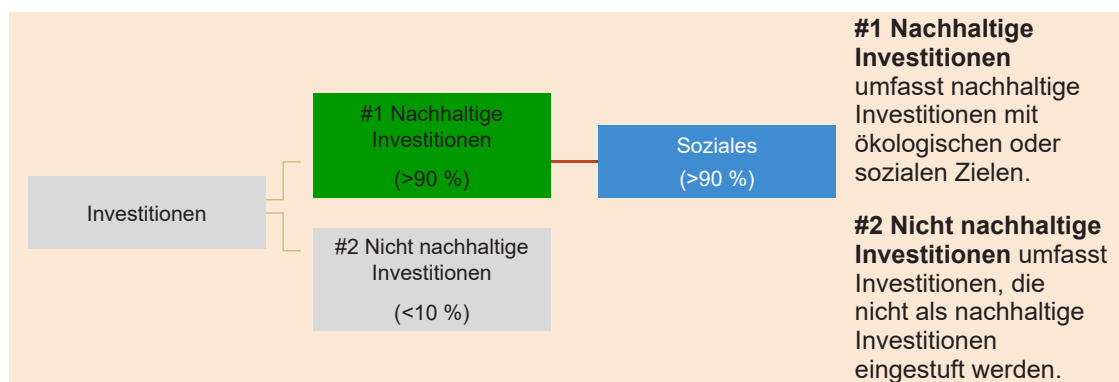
Investitionen

#1 Nachhaltige Investitionen

(>90 %)

Soziales

(>90 %)

#2 Nicht nachhaltige Investitionen

(<10 %)

**#1 Nachhaltige Investitionen** umfasst nachhaltige Investitionen mit ökologischen oder sozialen Zielen.

**#2 Nicht nachhaltige Investitionen** umfasst Investitionen, die nicht als nachhaltige Investitionen eingestuft werden.